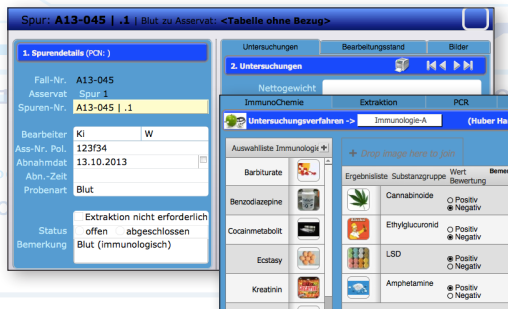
Spur: A13-045 | .1 | Blut zu Asservat: <Tabelle ohne Bezug>

1. Spurendetails (PCN: )

Fall-Nr. A13-045
Asservat Spur 1
Spuren-Nr. A13-045 | .1

Bearbeiter Ki W
Ass-Nr. Pol. 123f34
Abnahmdat 13.10.2013
Abn.-Zeit
Probenart Blut

Extraktion nicht erforderlich
Status offen abgeschlossen
Bemerkung Blut (immunologisch)

Untersuchungen | Bearbeitungsstand | Bilder

2. Untersuchungen

Nettogewicht

ImmunoChemie | Extraktion | PCR

Untersuchungsverfahren -> Immunologie-A (Huber Ha

Auswahlliste Immunologie +

Drop image here to join

Barbiturate
Benzodiazepine
Cocainmetabolit
Ecstasy
Kreatinin

| Ergebnisliste | Substanzgruppe | Wert Bewertung | Beme |
|---|---|---|---|
| | Cannabinoide | Positiv / Negativ | |
| | Ethylglucuronid | Positiv / Negativ | |
| | LSD | Positiv / Negativ | |
| | Amphetamine | Positiv / Negativ | |